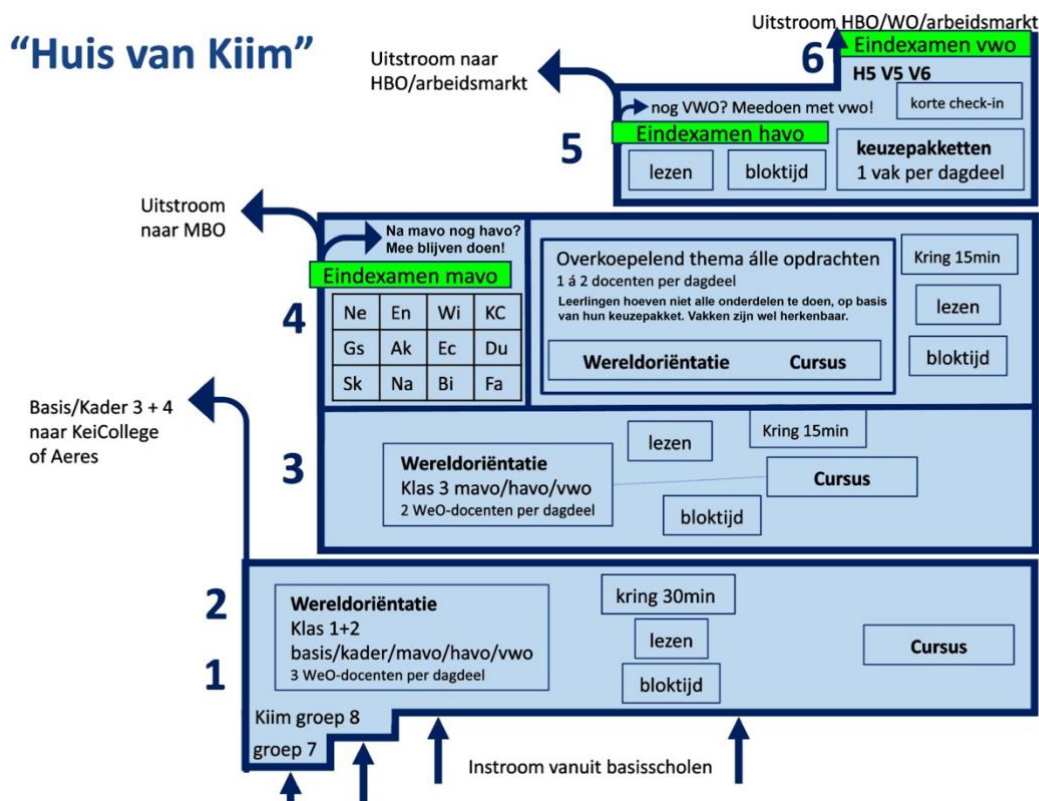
"Huis van Kiim"

Uitstroom HBO/WO/arbeidsmarkt

6

Eindexamen vwo

H5 V5 V6

korte check-in

Uitstroom naar HBO/arbeidsmarkt

nog VWO? Meedoen met vwo!

5

Eindexamen havo

lezen

bloktijd

keuzepakketten
1 vak per dagdeel

Uitstroom naar MBO

Na mavo nog havo? Mee blijven doen!

Eindexamen mavo

4

| Ne | En | Wi | KC |
|---|---|---|---|
| Gs | Ak | Ec | Du |
| Sk | Na | Bi | Fa |

Overkoepelend thema álle opdrachten
1 á 2 docenten per dagdeel
Leerlingen hoeven niet alle onderdelen te doen, op basis van hun keuzepakket. Vakken zijn wel herkenbaar.

Wereldoriëntatie Cursus

Kring 15min

lezen

bloktijd

Basis/Kader 3 + 4 naar KeiCollege of Aeres

3

lezen

Kring 15min

Wereldoriëntatie
Klas 3 mavo/havo/vwo
2 WeO-docenten per dagdeel

Cursus

bloktijd

2

1

Wereldoriëntatie
Klas 1+2
basis/kader/mavo/havo/vwo
3 WeO-docenten per dagdeel

kring 30min

lezen

bloktijd

Cursus

Kiim groep 8

groep 7

Instroom vanuit basisscholen